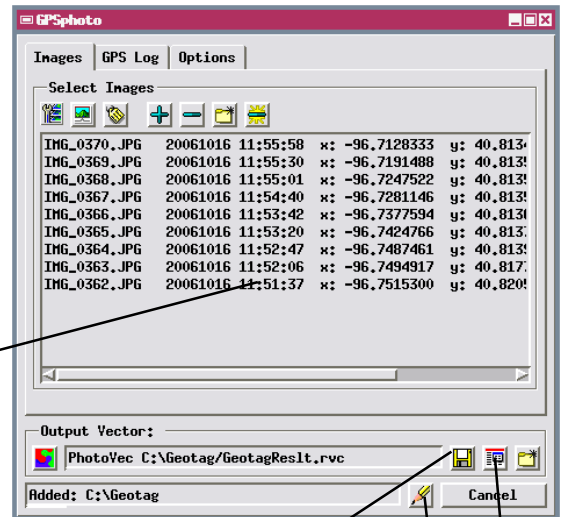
GPSphoto

Images | GPS Log | Options

Select Images

| | | | |
|---|---|---|---|
| IMG_0370.JPG | 20061016 11:55:58 | x: -96.7128333 | y: 40.813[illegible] |
| IMG_0369.JPG | 20061016 11:55:30 | x: -96.7191488 | y: 40.813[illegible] |
| IMG_0368.JPG | 20061016 11:55:01 | x: -96.7247522 | y: 40.813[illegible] |
| IMG_0367.JPG | 20061016 11:54:40 | x: -96.7281146 | y: 40.813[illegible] |
| IMG_0366.JPG | 20061016 11:53:42 | x: -96.7377594 | y: 40.813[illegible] |
| IMG_0365.JPG | 20061016 11:53:20 | x: -96.7424766 | y: 40.813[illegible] |
| IMG_0364.JPG | 20061016 11:52:47 | x: -96.7487461 | y: 40.813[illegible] |
| IMG_0363.JPG | 20061016 11:52:06 | x: -96.7494917 | y: 40.817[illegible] |
| IMG_0362.JPG | 20061016 11:51:37 | x: -96.7515300 | y: 40.820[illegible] |

Output Vector:
PhotoVec C:\Geotag/GeotagReslt.rvc

Added: C:\Geotag
Cancel